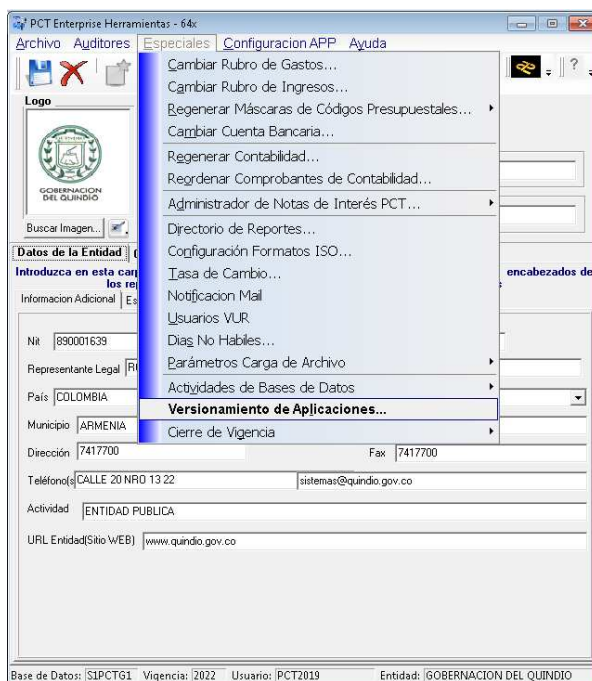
PCT Enterprise Herramientas - 64x

Archivo Auditores Especiales Configuracion APP Ayuda

Logo

GOBERNACION DEL QUINDIO

Buscar Imagen...

Cambiar Rubro de Gastos...
Cambiar Rubro de Ingresos...
Regenerar Máscaras de Códigos Presupuestales...
Cambiar Cuenta Bancaria...
Regenerar Contabilidad...
Reordenar Comprobantes de Contabilidad...
Administrador de Notas de Interés PCT...
Directorio de Reportes...
Configuración Formatos ISO...
Tasa de Cambio...
Notificacion Mail
Usuarios VUR
Dias No Habiles...
Parámetros Carga de Archivo
Actividades de Bases de Datos
Versionamiento de Aplicaciones...
Cierre de Vigencia

Datos de la Entidad

Introduzca en esta car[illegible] encabezados de los rep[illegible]

Informacion Adicional

Nit 890001639

Representante Legal

País COLOMBIA

Municipio ARMENIA

Dirección 7417700

Fax 7417700

Teléfono(s CALLE 20 NRO 13 22

sistemas@quindio.gov.co

Actividad ENTIDAD PUBLICA

URL Entidad(Sitio WEB) www.quindio.gov.co

Base de Datos: S1PCTG1 Vigencia: 2022 Usuario: PCT2019 Entidad: GOBERNACION DEL QUINDIO